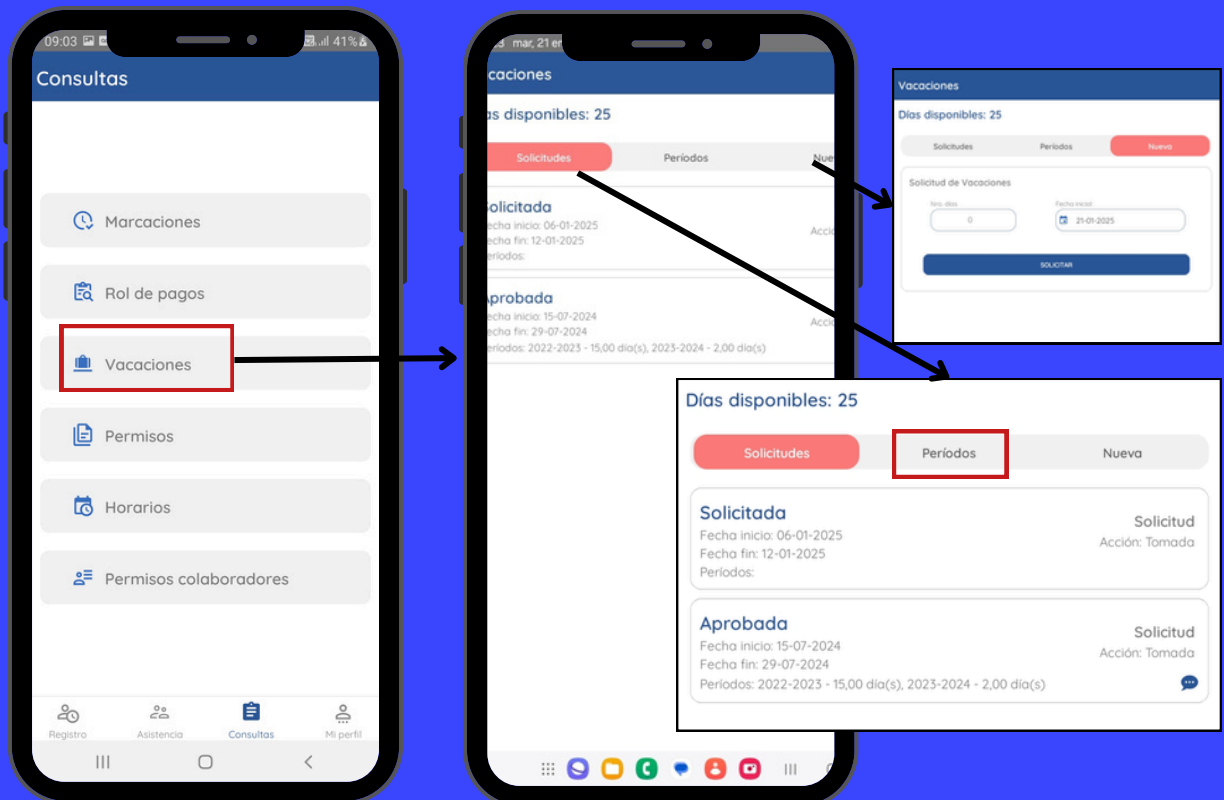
09:03 41%
Consultas
Marcaciones
Rol de pagos
Vacaciones
Permisos
Horarios
Permisos colaboradores
Registro
Asistencia
Consultas
Mi perfil

mar, 21 e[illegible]
acaciones
as disponibles: 25
Solicitudes
Períodos
Nuev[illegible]
Solicitada
echa inicio: 06-01-2025
echa fin: 12-01-2025
eríodos:
Acci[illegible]
Aprobada
echa inicio: 15-07-2024
echa fin: 29-07-2024
eríodos: 2022-2023 - 15,00 día(s), 2023-2024 - 2,00 día(s)
Acci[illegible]

Vacaciones
Días disponibles: 25
Solicitudes
Períodos
Nueva
Solicitud de Vacaciones
Nro. días
0
Fecha inicio
21-01-2025
SOLICITAR

Días disponibles: 25
Solicitudes
Períodos
Nueva
Solicitada
Fecha inicio: 06-01-2025
Fecha fin: 12-01-2025
Períodos:
Solicitud
Acción: Tomada
Aprobada
Fecha inicio: 15-07-2024
Fecha fin: 29-07-2024
Períodos: 2022-2023 - 15,00 día(s), 2023-2024 - 2,00 día(s)
Solicitud
Acción: Tomada